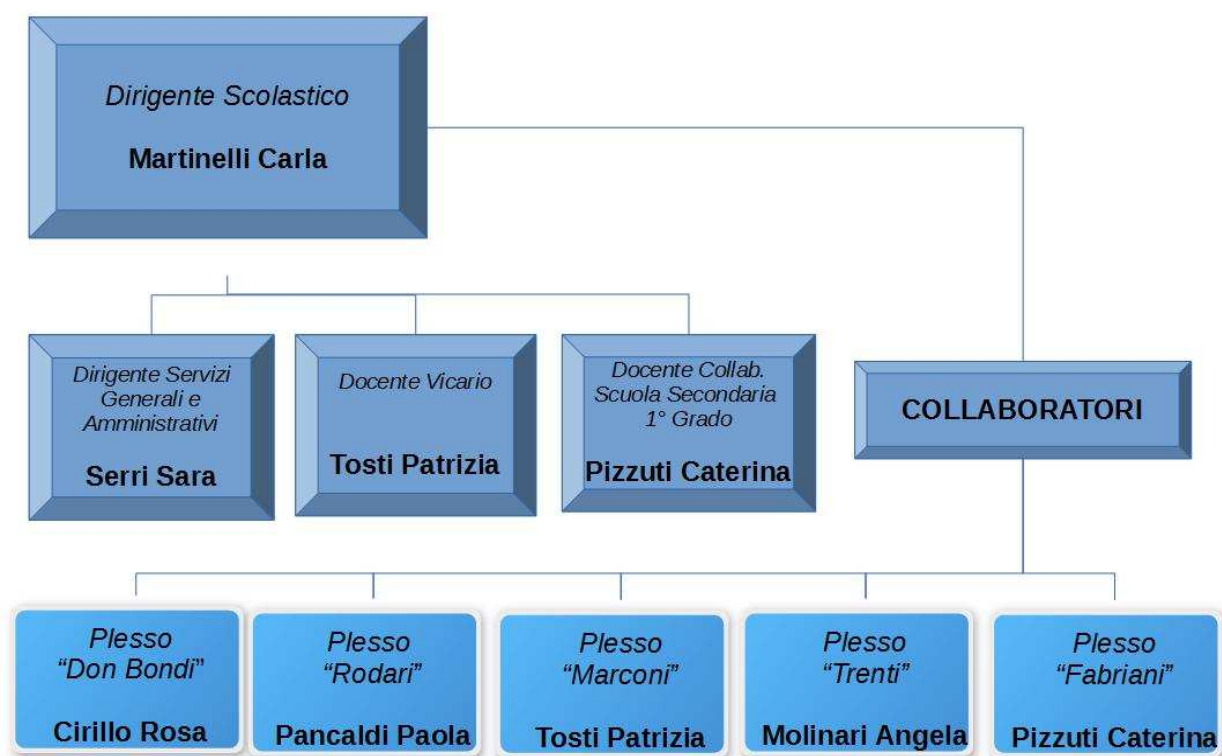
Dirigente Scolastico

Martinelli Carla

Dirigente Servizi Generali e Amministrativi

Serri Sara

Docente Vicario

Tosti Patrizia

Docente Collab. Scuola Secondaria 1° Grado

Pizzuti Caterina

COLLABORATORI

Plesso "Don Bondi"

Cirillo Rosa

Plesso "Rodari"

Pancaldi Paola

Plesso "Marconi"

Tosti Patrizia

Plesso "Trenti"

Molinari Angela

Plesso "Fabriani"

Pizzuti Caterina